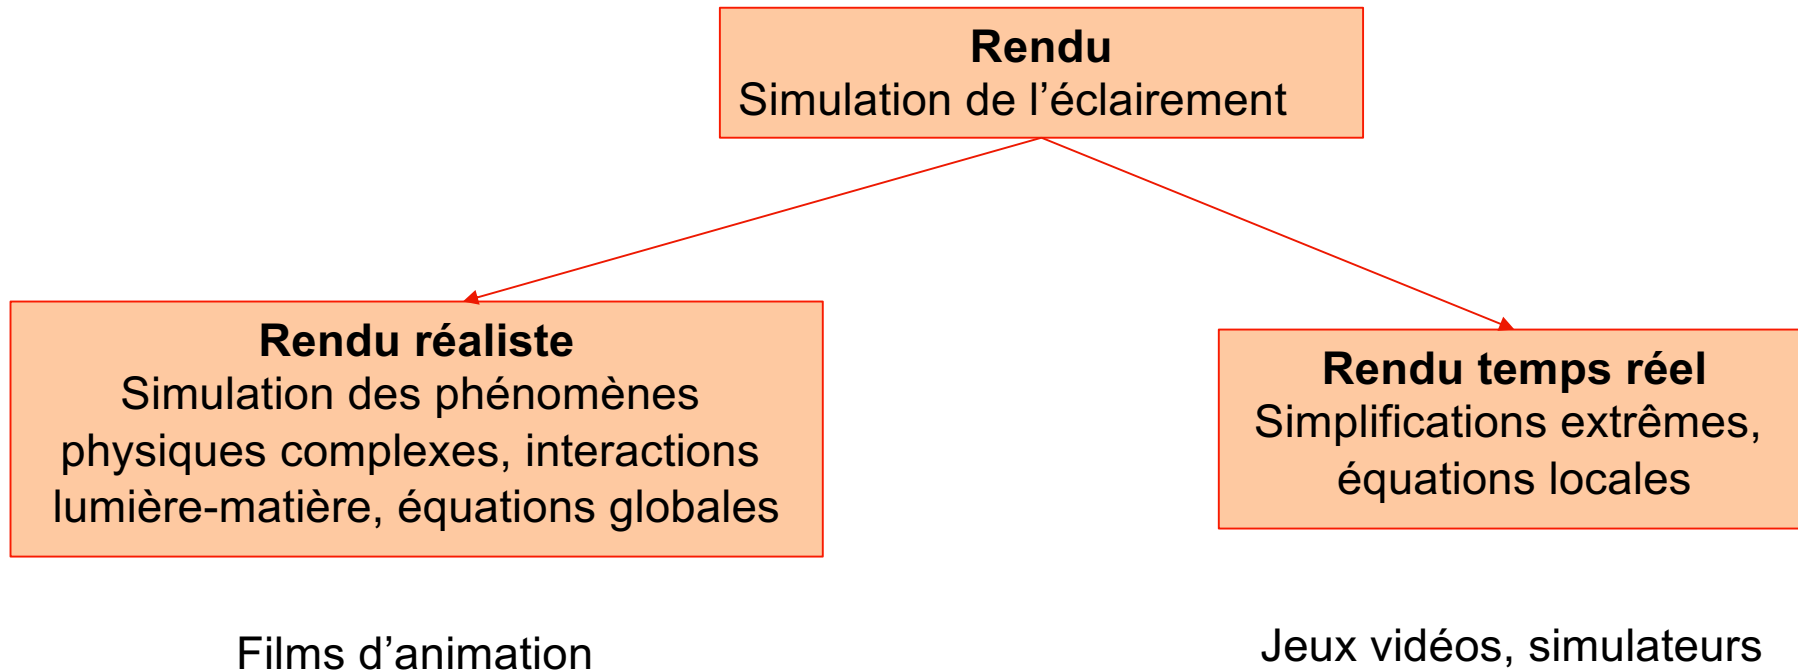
**Rendu**
Simulation de l’éclairement

**Rendu réaliste**
Simulation des phénomènes physiques complexes, interactions lumière-matière, équations globales

**Rendu temps réel**
Simplifications extrêmes, équations locales

Films d’animation

Jeux vidéos, simulateurs